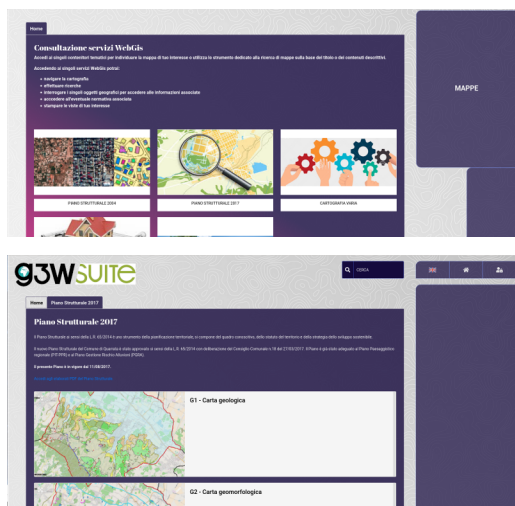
Home

Consultazione servizi WebGis

Accedi ai singoli contenitori tematici per individuare la mappa di tuo interesse o utilizza lo strumento dedicato alla ricerca di mappe sulla base del titolo e dei contenuti descrittivi.

Accedendo ai singoli servizi WebGis potrai:

navigare la cartografia
effettuare ricerche
interrogare i singoli oggetti geografici per accedere alle informazioni associate
accedere all'eventuale normativa associata
stampare le viste di tuo interesse

MAPPE

PIANO STRUTTURALE 2004

PIANO STRUTTURALE 2017

CARTOGRAFIA VARIA

g3W SUITE

CERCA

Home

Piano Strutturale 2017

Piano Strutturale 2017

Il Piano Strutturale ai sensi della L.R. 65/2014 è uno strumento della pianificazione territoriale, si compone del quadro conoscitivo, dello statuto del territorio e della strategia dello sviluppo sostenibile.

Il nuovo Piano Strutturale del Comune di Quarrata è stato approvato ai sensi della L.R. 65/2014 con deliberazione del Consiglio Comunale n.18 del 27/03/2017. Il Piano è già stato adeguato al Piano Paesaggistico regionale (PIT/PPR) e al Piano Gestione Rischio Alluvioni (PGRA).

Il presente Piano è in vigore dal 11/05/2017.

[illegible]

G1 - Carta geologica

G2 - Carta geomorfologica